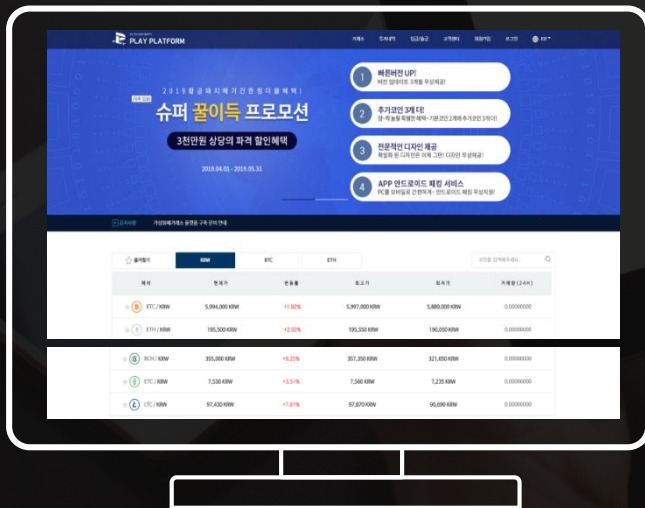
PLAY PLATFORM

거래소 투자내역 입금/출금 고객센터 회원가입 로그인 KR

2019활금패지복기간한정의을혜택!

슈퍼 꿀이득 프로모션

3천만원 상당의 파격 할인혜택

2019.04.01 - 2019.05.31

1 빠른버전 UP!

2 추가코인 3개 더!

3 전문적인 디자인 제공

4 APP 안드로이드 패킹 서비스

공지사항

즐겨찾기 KRW BTC ETH

| 코인 | 현재가 | 변동률 | 최고가 | 최저가 | 거래량(24H) |
|---|---|---|---|---|---|
| ETC / KRW | 5,994,000 KRW | +1.92% | 5,997,000 KRW | 5,880,000 KRW | 0.00000000 |
| ETH / KRW | 195,500 KRW | +2.92% | 195,550 KRW | 190,050 KRW | 0.00000000 |
| BCH / KRW | 355,000 KRW | +6.25% | 357,350 KRW | 321,650 KRW | 0.00000000 |
| ETC / KRW | 7,530 KRW | +3.51% | 7,580 KRW | 7,235 KRW | 0.00000000 |
| LTC / KRW | 97,430 KRW | +7.61% | 97,870 KRW | 90,690 KRW | 0.00000000 |